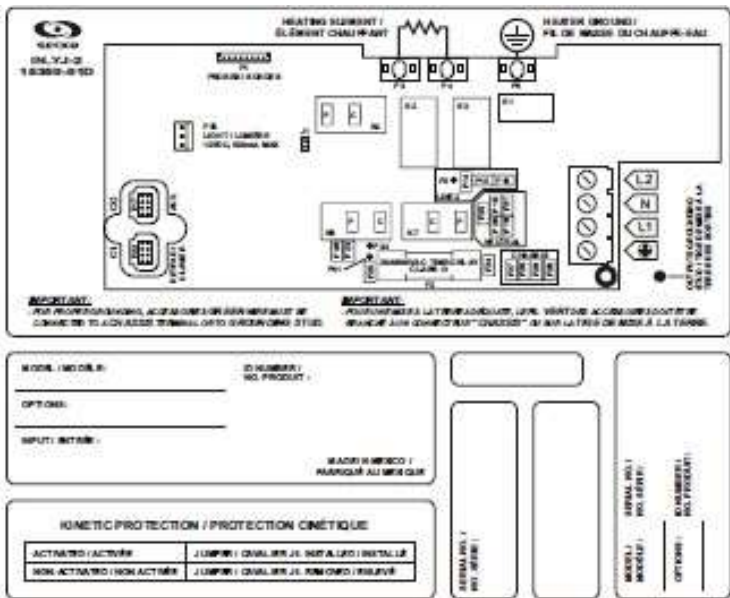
GECKO
IN.YJ-2
10350-010

HEATING ELEMENT /
ÉLÉMENT CHAUFFANT

HEATER GROUND /
FIL DE MASSE DU CHAUFFE-EAU

P3 P4 P6

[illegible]

L2
N
L1

IMPORTANT:
FOR PROPER GROUNDING, ACCESSORIES OR EQUIPMENT MUST BE CONNECTED TO A GROUND TERMINAL ONTO GROUNDING STUD.

IMPORTANT:
POUR ASSURER LA MISE A LA TERRE, LES ACCESSOIRES DOIVENT ÊTRE BRANCHÉS AU BORNIER DE MISE À LA TERRE.

MODEL / MODÈLE:

ID NUMBER /
NO. PRODUIT :

OPTIONS:

INPUT / ENTRÉE :

MADE IN MEXICO /
FABRIQUÉ AU MEXIQUE

KINETIC PROTECTION / PROTECTION CINÉTIQUE

| ACTIVATED / ACTIVÉE | JUMPER / CAVALIER J1 INSTALLED / INSTALLÉ |
|---|---|
| NON-ACTIVATED / NON ACTIVÉE | JUMPER / CAVALIER J1 REMOVED / RELEVÉ |

SERIAL NO. /
NO. SÉRIE :

SERIAL NO. /
NO. SÉRIE :

ID NUMBER /
NO. PRODUIT :

MODEL /
MODÈLE :

OPTIONS :